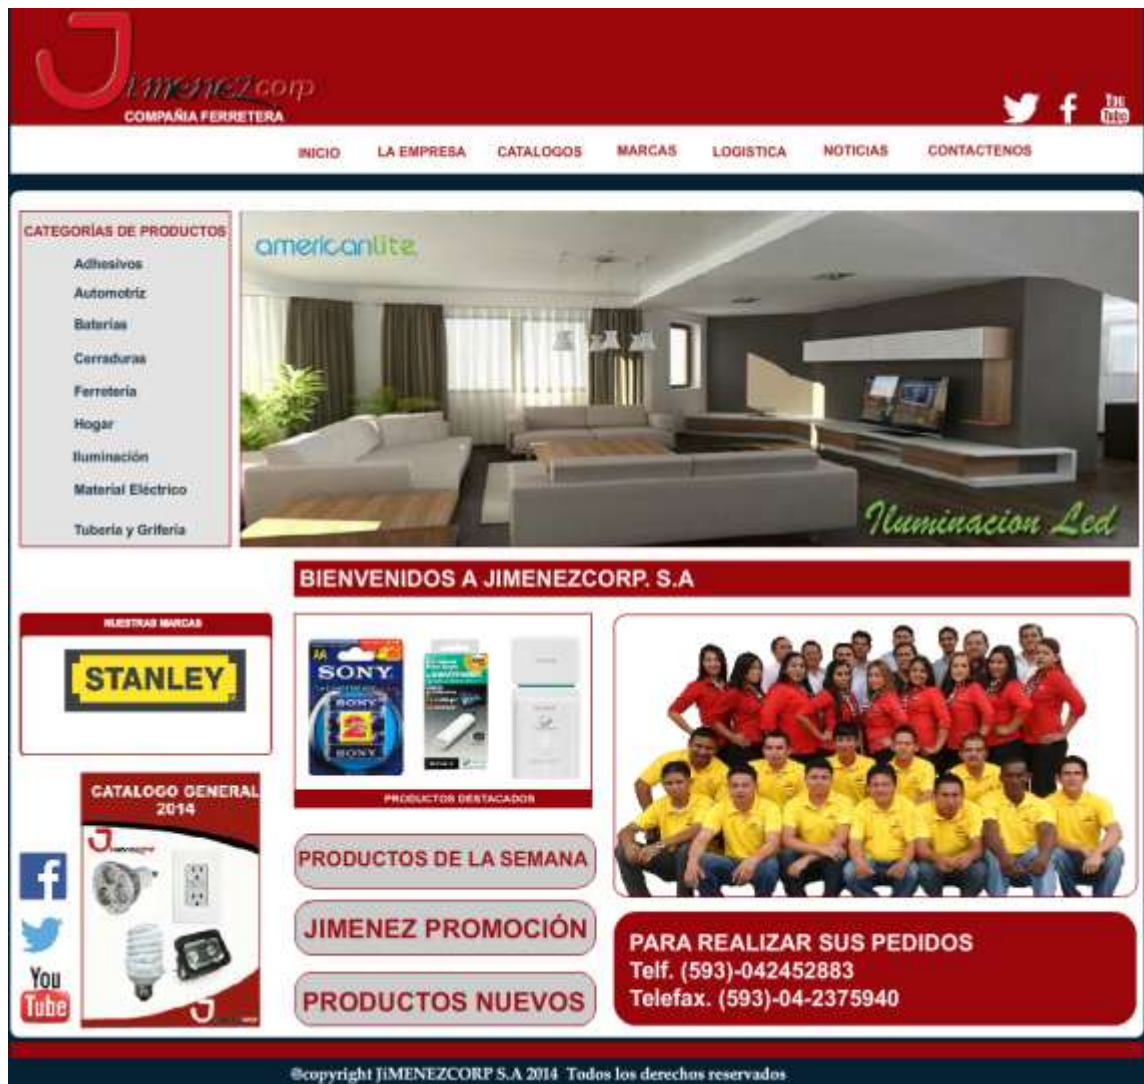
Jimenezcorp
COMPAÑIA FERRETERA

You Tube

INICIO LA EMPRESA CATALOGOS MARCAS LOGISTICA NOTICIAS CONTACTENOS

CATEGORÍAS DE PRODUCTOS
Adhesivos
Automotriz
Baterias
Cerraduras
Ferreteria
Hogar
Iluminación
Material Eléctrico
Tuberia y Griferia

americanlite

Iluminacion Led

BIENVENIDOS A JIMENEZCORP. S.A

NUESTRAS MARCAS
STANLEY

SONY
AA
SONY
2
SONY

PRODUCTOS DESTACADOS

CATALOGO GENERAL 2014

You Tube

PRODUCTOS DE LA SEMANA

JIMENEZ PROMOCIÓN

PRODUCTOS NUEVOS

PARA REALIZAR SUS PEDIDOS
Telf. (593)-042452883
Telefax. (593)-04-2375940

©copyright JiMENEZCORP S.A 2014 Todos los derechos reservados